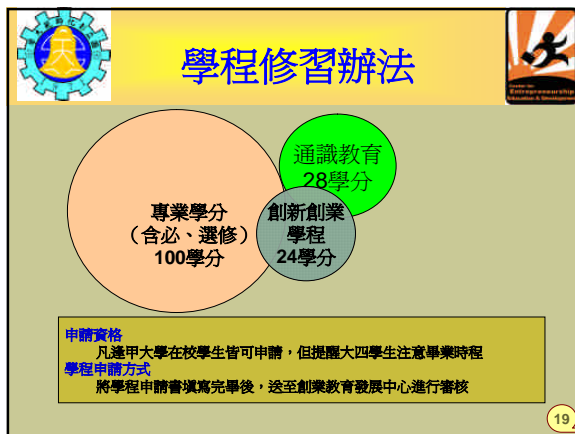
學程修習辦法

Center for Entrepreneurship Education & Development

專業學分
（含必、選修）
100學分

通識教育
28學分

創新創業
學程
24學分

申請資格
凡逢甲大學在校學生皆可申請，但提醒大四學生注意畢業時程
學程申請方式
將學程申請書填寫完畢後，送至創業教育發展中心進行審核

19